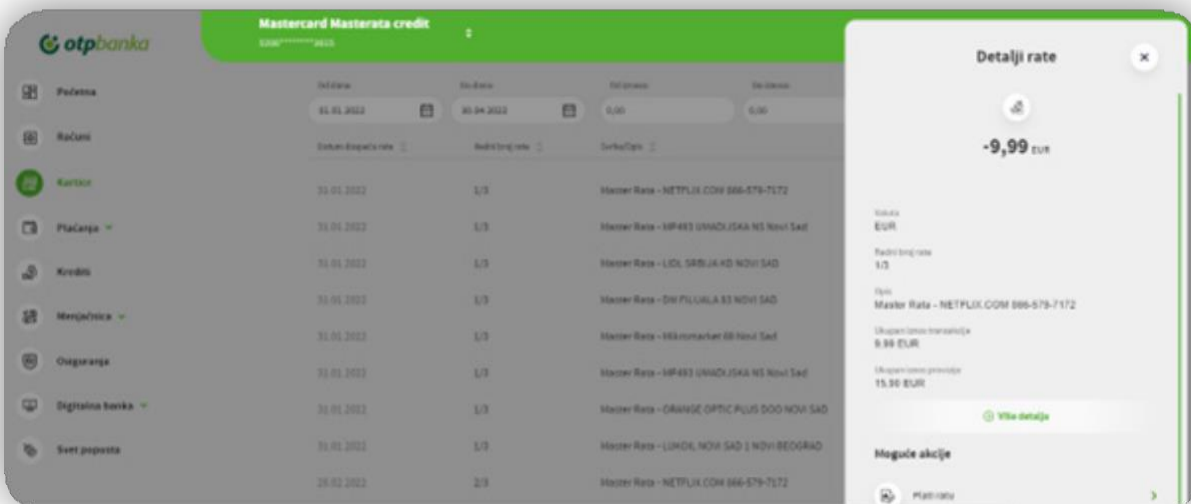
otpbanka

Mastercard Masterata credit
5396********3615

Početna
Računi
Kartice
Plaćanja
Krediti
Menjačnica
Osiguranja
Digitalna banka
Svet popusta

Od datuma
01.01.2022
Do datuma
30.04.2022
Od iznosa
0,00
Do iznosa
0,00

Datum dospeća rate
Redni broj rate
Svrha/Opis

| Datum dospeća rate | Redni broj rate | Svrha/Opis |
|---|---|---|
| 31.01.2022 | 1/3 | Master Rata - NETFLIX.COM 866-579-7172 |
| 31.01.2022 | 1/3 | Master Rata - MP493 UNADLJSKA NS Novi Sad |
| 31.01.2022 | 1/3 | Master Rata - LIDL SRBIJA KD NOVI SAD |
| 31.01.2022 | 1/3 | Master Rata - DM FILIJALA 83 NOVI SAD |
| 31.01.2022 | 1/3 | Master Rata - Mikromarket 68 Novi Sad |
| 31.01.2022 | 1/3 | Master Rata - MP493 UNADLJSKA NS Novi Sad |
| 31.01.2022 | 1/3 | Master Rata - ORANGE OPTIC PLUS DOO NOVI SAD |
| 31.01.2022 | 1/3 | Master Rata - LUKOIL NOVI SAD 1 NOVI BEOGRAD |
| 28.02.2022 | 2/3 | Master Rata - NETFLIX.COM 866-579-7172 |

Detalji rate
×
-9,99 EUR

Valuta
EUR
Redni broj rate
1/3
Opis
Master Rata - NETFLIX.COM 866-579-7172
Ukupan iznos transakcije
9.99 EUR
Ukupan iznos provizije
15.90 EUR

Više detalja

Moguće akcije
Plati ratu